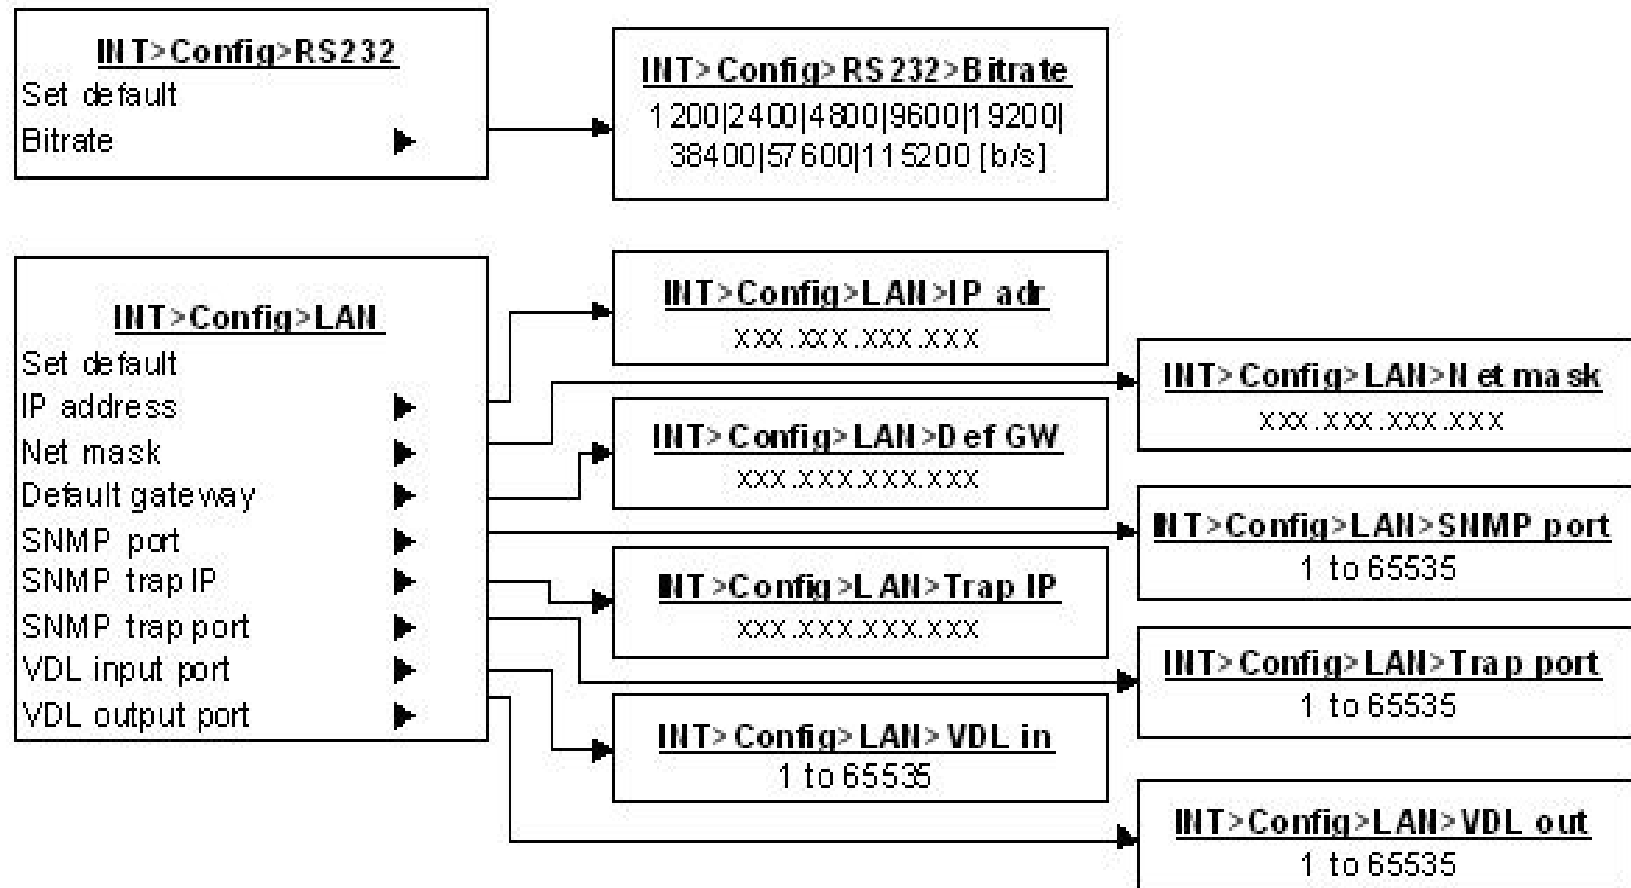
INT>Config>RS232
Set default
Bitrate

INT>Config>RS232>Bitrate
1200|2400|4800|9600|19200|38400|57600|115200 [b/s]

INT>Config>LAN
Set default
IP address
Net mask
Default gateway
SNMP port
SNMP trap IP
SNMP trap port
VDL input port
VDL output port

INT>Config>LAN>IP adr
xxx.xxx.xxx.xxx

INT>Config>LAN>Net mask
xxx.xxx.xxx.xxx

INT>Config>LAN>Def GW
xxx.xxx.xxx.xxx

INT>Config>LAN>SNMP port
1 to 65535

INT>Config>LAN>Trap IP
xxx.xxx.xxx.xxx

INT>Config>LAN>Trap port
1 to 65535

INT>Config>LAN>VDL in
1 to 65535

INT>Config>LAN>VDL out
1 to 65535